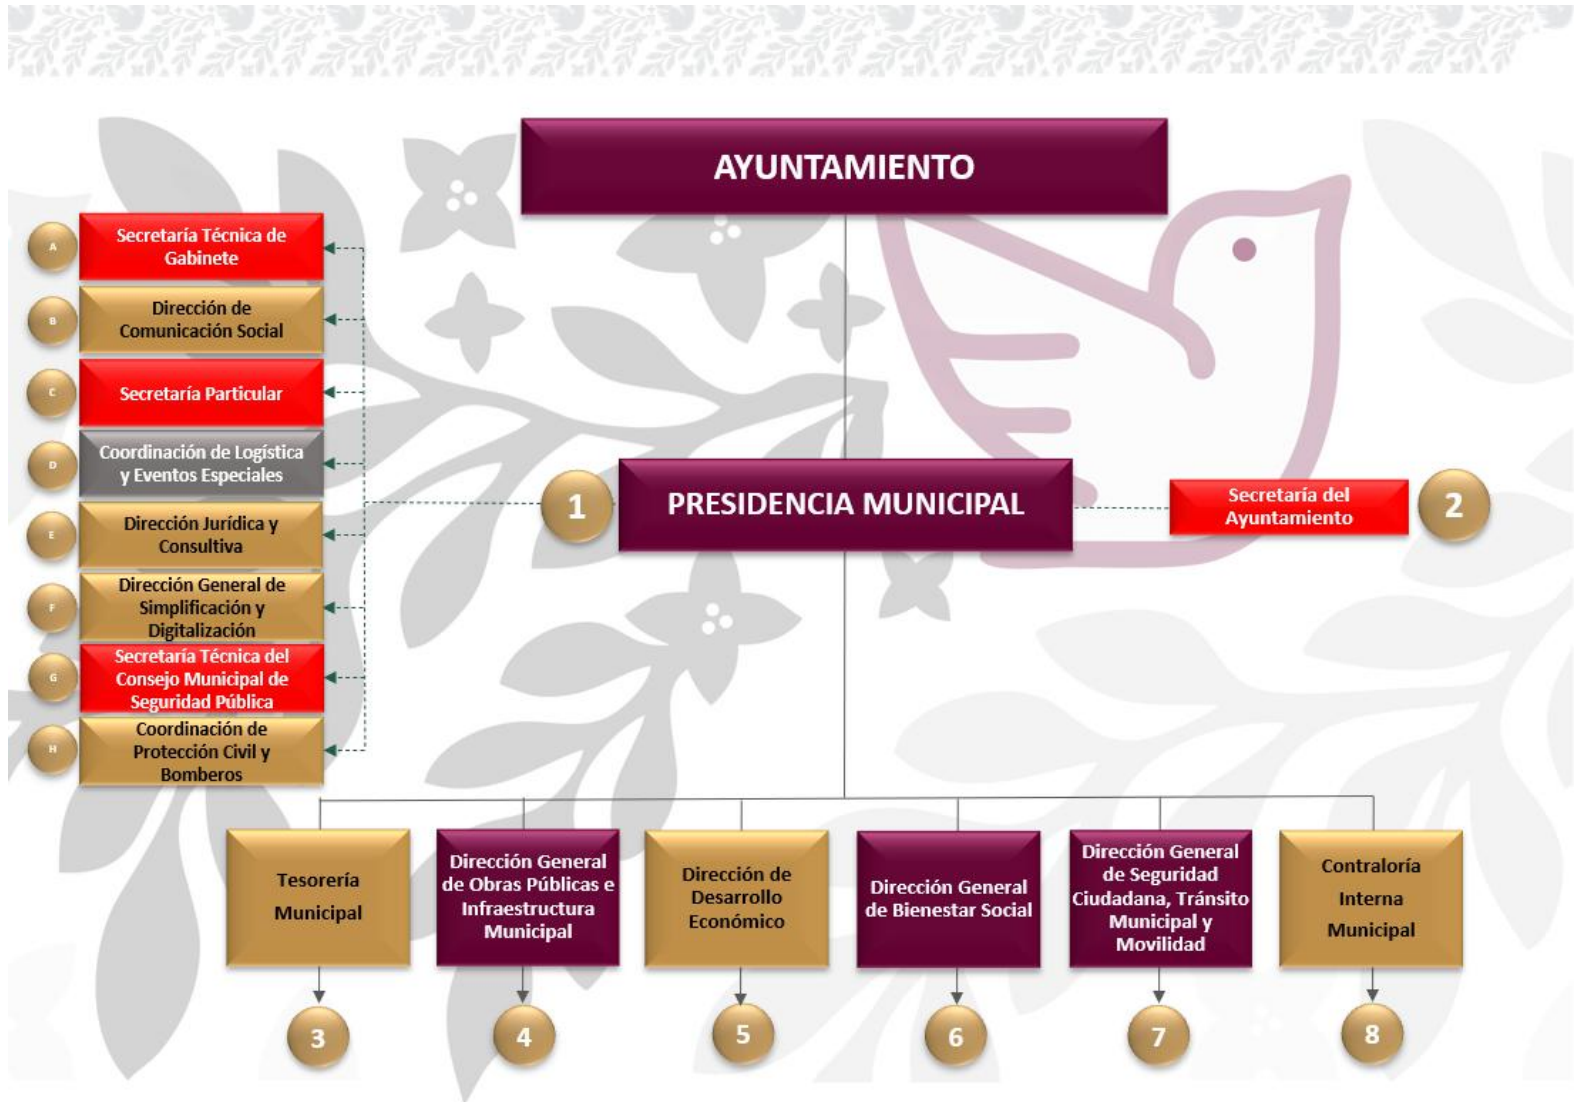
AYUNTAMIENTO

A Secretaría Técnica de Gabinete

B Dirección de Comunicación Social

C Secretaría Particular

D Coordinación de Logística y Eventos Especiales

E Dirección Jurídica y Consultiva

F Dirección General de Simplificación y Digitalización

G Secretaría Técnica del Consejo Municipal de Seguridad Pública

H Coordinación de Protección Civil y Bomberos

1 PRESIDENCIA MUNICIPAL

Secretaría del Ayuntamiento 2

Tesorería Municipal

3

Dirección General de Obras Públicas e Infraestructura Municipal

4

Dirección de Desarrollo Económico

5

Dirección General de Bienestar Social

6

Dirección General de Seguridad Ciudadana, Tránsito Municipal y Movilidad

7

Contraloría Interna Municipal

8